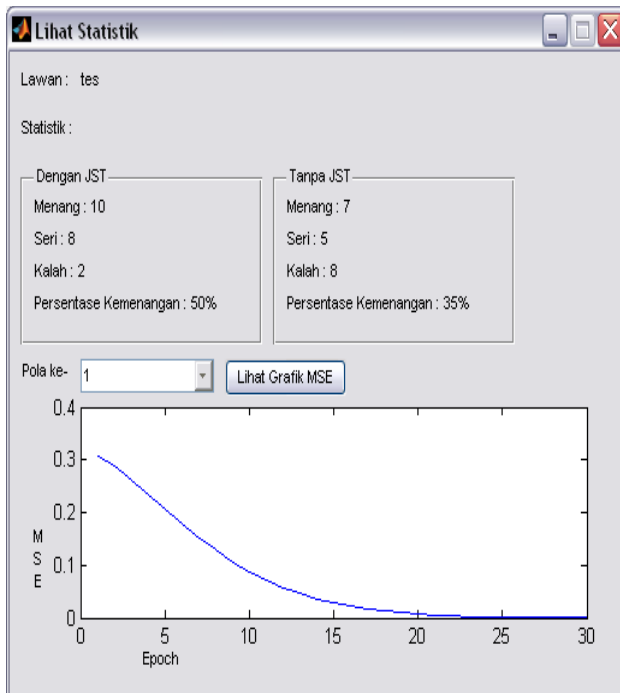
Lihat Statistik

Lawan : tes

Statistik :

Dengan JST

Menang : 10

Seri : 8

Kalah : 2

Persentase Kemenangan : 50%

Tanpa JST

Menang : 7

Seri : 5

Kalah : 8

Persentase Kemenangan : 35%

Pola ke- 1

Lihat Grafik MSE

0.4
0.3
0.2
0.1
0

M
S
E

0 5 10 15 20 25 30

Epoch